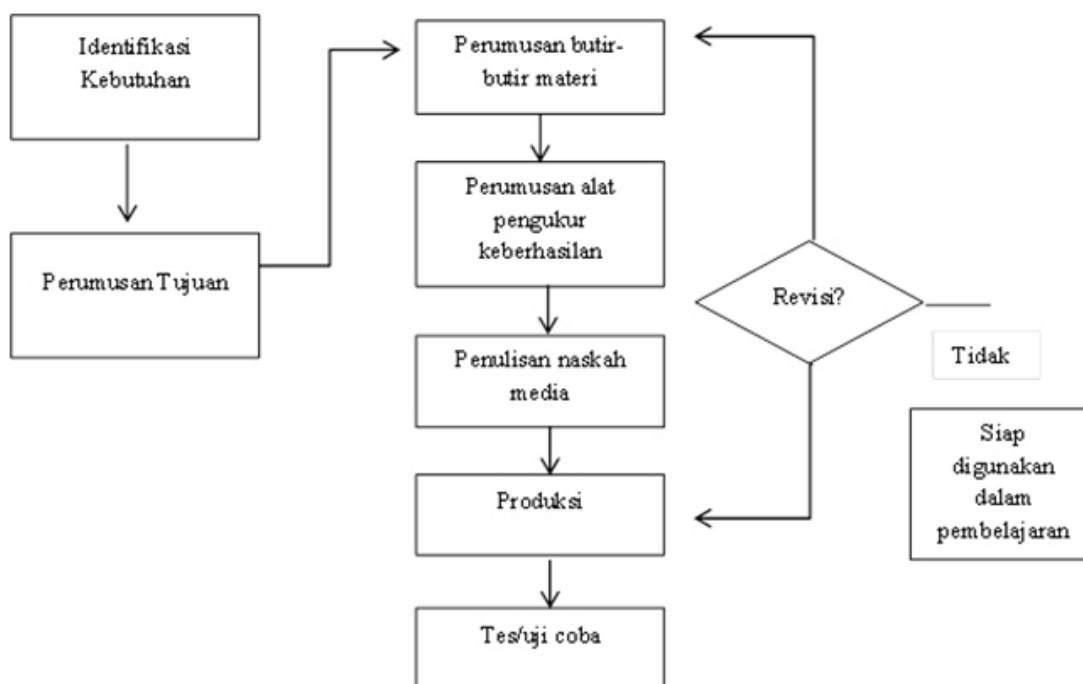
Identifikasi Kebutuhan

Perumusan Tujuan

Perumusan butir-butir materi

Perumusan alat pengukur keberhasilan

Penulisan naskah media

Produksi

Tes/uji coba

Revisi?

Tidak

Siap digunakan dalam pembelajaran